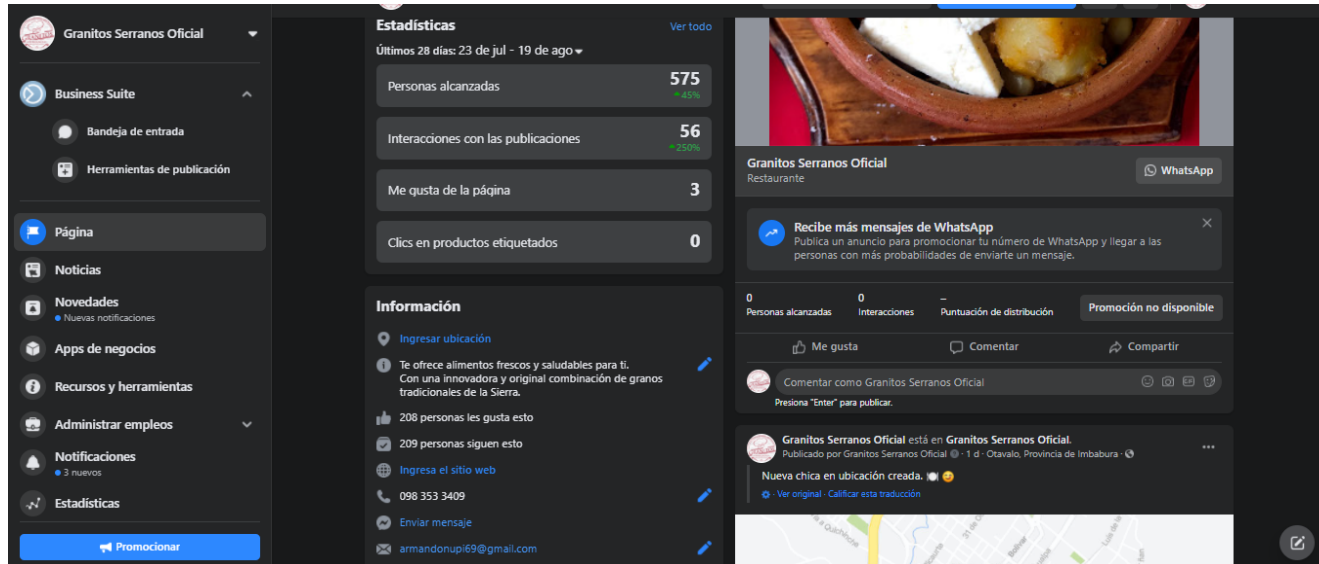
Granitos Serranos Oficial

Business Suite

Bandeja de entrada

Herramientas de publicación

Página

Noticias

Novedades
Nuevas notificaciones

Apps de negocios

Recursos y herramientas

Administrar empleos

Notificaciones
3 nuevos

Estadísticas

Promocionar

Estadísticas
Ver todo
Últimos 28 días: 23 de jul - 19 de ago

Personas alcanzadas 575 45%

Interacciones con las publicaciones 56 250%

Me gusta de la página 3

Clics en productos etiquetados 0

Información

Ingresar ubicación

Te ofrece alimentos frescos y saludables para ti. Con una innovadora y original combinación de granos tradicionales de la Sierra.

208 personas les gusta esto

209 personas siguen esto

Ingresa el sitio web

098 353 3409

Enviar mensaje

armandonupi69@gmail.com

Granitos Serranos Oficial
Restaurante

WhatsApp

Recibe más mensajes de WhatsApp
Publica un anuncio para promocionar tu número de WhatsApp y llegar a las personas con más probabilidades de enviarte un mensaje.

0
Personas alcanzadas
0
Interacciones
–
Puntuación de distribución
Promoción no disponible

Me gusta
Comentar
Compartir

Comentar como Granitos Serranos Oficial
Presiona "Enter" para publicar.

Granitos Serranos Oficial está en Granitos Serranos Oficial.
Publicado por Granitos Serranos Oficial · 1 d · Otavalo, Provincia de Imbabura ·

Nueva chica en ubicación creada.

Ver original · Calificar esta traducción